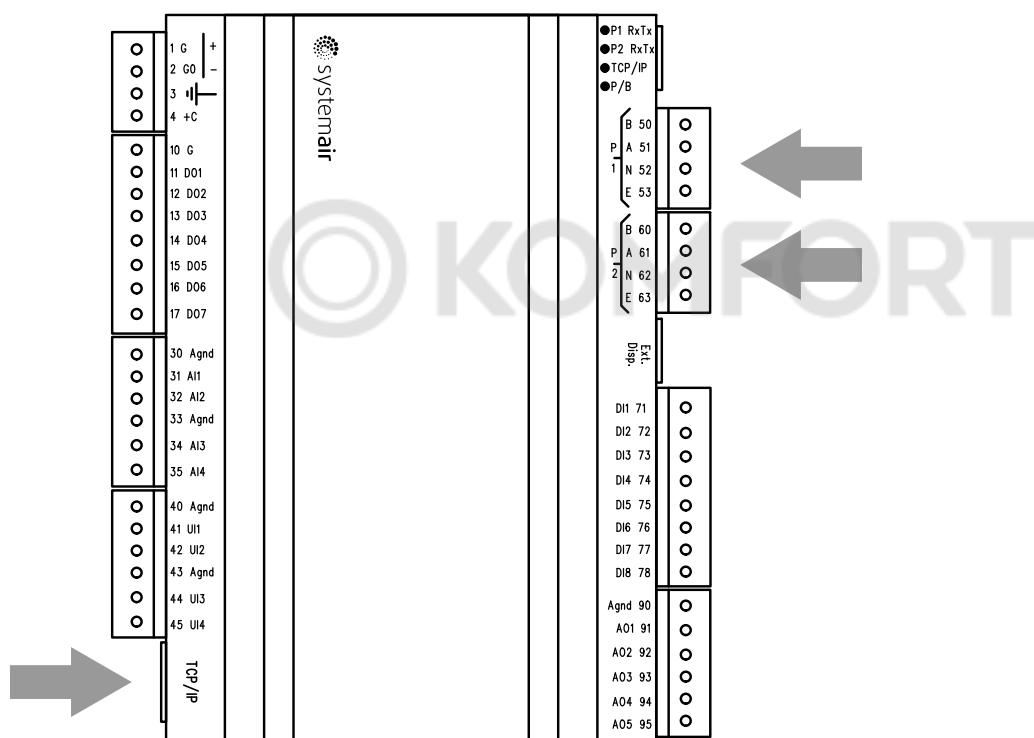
1 G +
2 G0 −
3
4 +C

10 G
11 DO1
12 DO2
13 DO3
14 DO4
15 DO5
16 DO6
17 DO7

30 Agnd
31 AI1
32 AI2
33 Agnd
34 AI3
35 AI4

40 Agnd
41 UI1
42 UI2
43 Agnd
44 UI3
45 UI4

TCP/IP

systemair

KOMFORT

P1 RxTx
P2 RxTx
TCP/IP
P/B

P 1
B 50
A 51
N 52
E 53

P 2
B 60
A 61
N 62
E 63

Ext. Disp.

DI1 71
DI2 72
DI3 73
DI4 74
DI5 75
DI6 76
DI7 77
DI8 78

Agnd 90
AO1 91
AO2 92
AO3 93
AO4 94
AO5 95